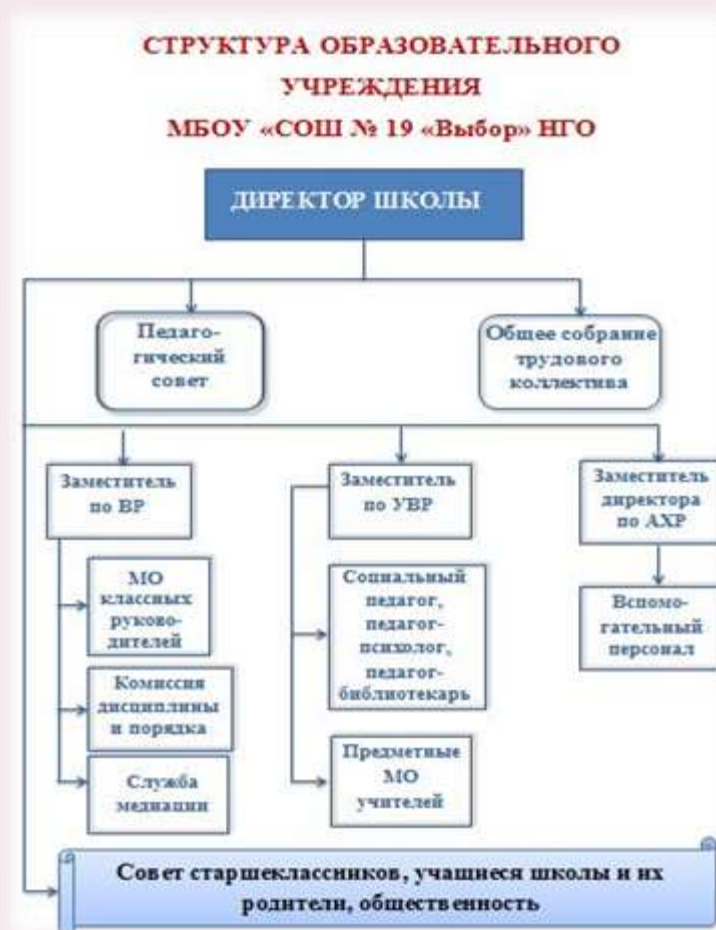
СТРУКТУРА ОБРАЗОВАТЕЛЬНОГО УЧРЕЖДЕНИЯ
МБОУ «СОШ № 19 «Выбор» НГО

ДИРЕКТОР ШКОЛЫ

Педагогический совет

Общее собрание трудового коллектива

Заместитель по ВР

Заместитель по УВР

Заместитель директора по АХР

МО классных руководителей

Комиссия дисциплины и порядка

Служба медиации

Социальный педагог, педагог-психолог, педагог-библиотекарь

Предметные МО учителей

Вспомогательный персонал

Совет старшеклассников, учащиеся школы и их родители, общественность